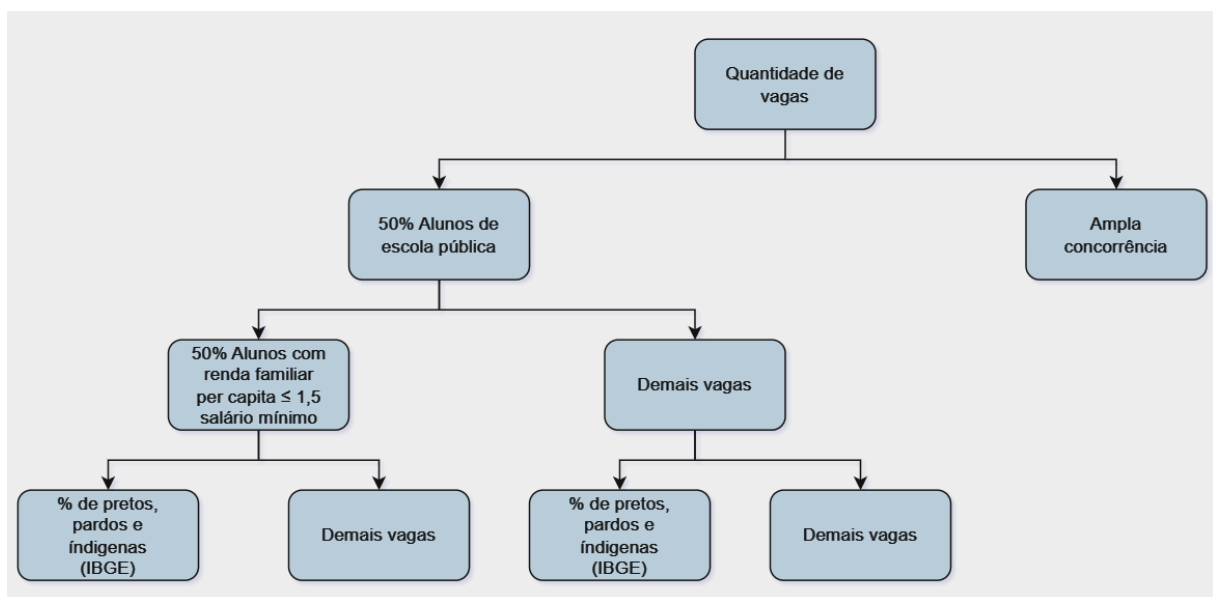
Quantidade de vagas

50% Alunos de escola pública

Ampla concorrência

50% Alunos com renda familiar per capita ≤ 1,5 salário mínimo

Demais vagas

% de pretos, pardos e índigenas (IBGE)

Demais vagas

% de pretos, pardos e índigenas (IBGE)

Demais vagas